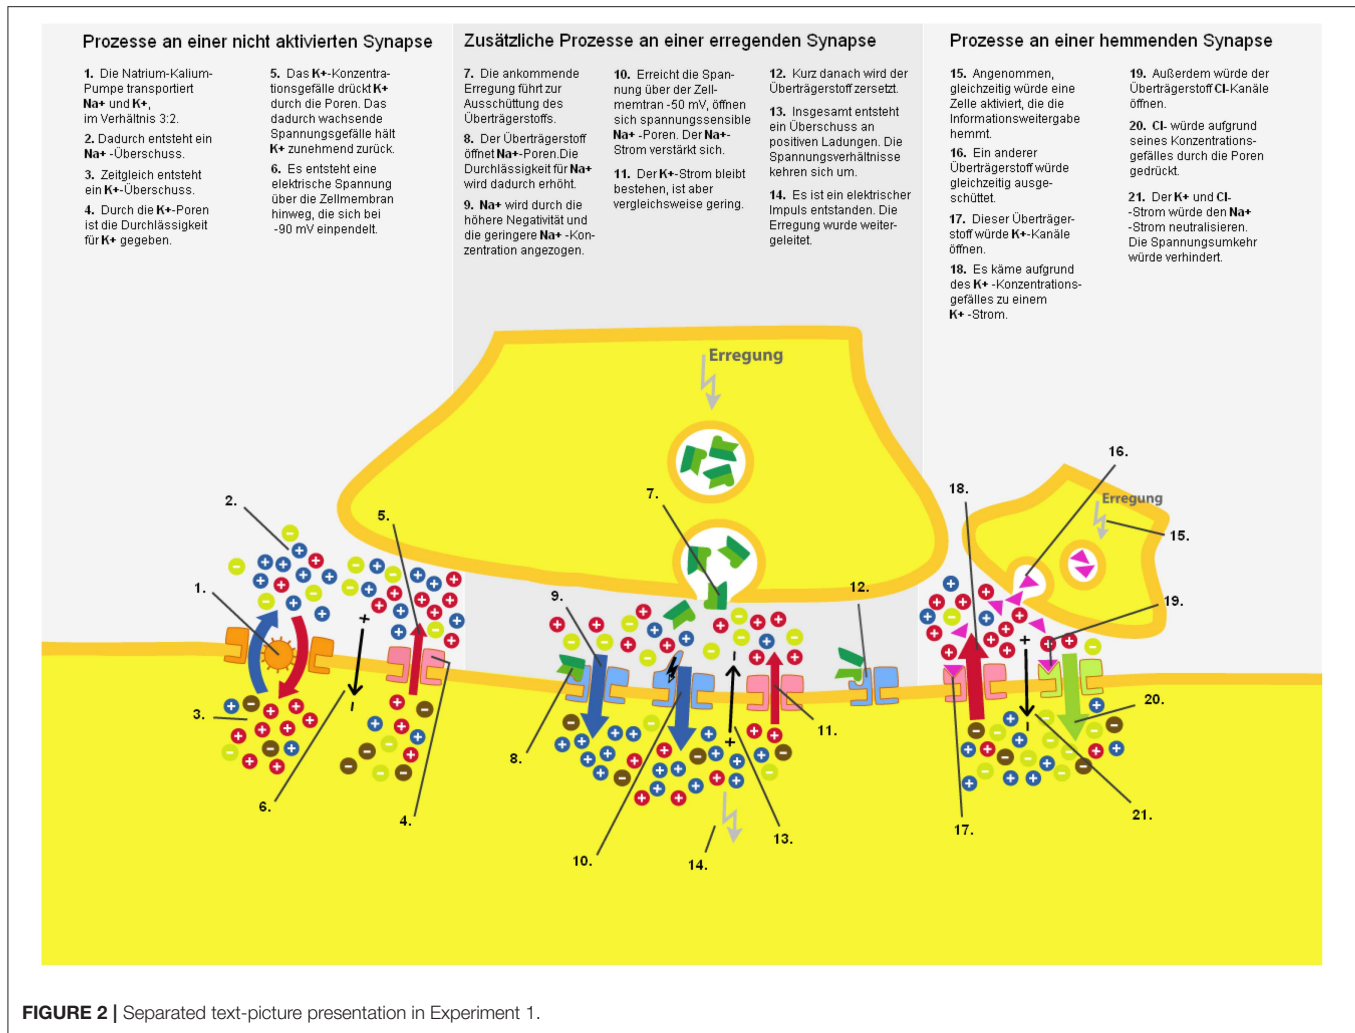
Prozesse an einer nicht aktivierten Synapse

1. Die Natrium-Kalium-Pumpe transportiert Na+ und K+, im Verhältnis 3:2.

2. Dadurch entsteht ein Na+ -Überschuss.

3. Zeitgleich entsteht ein K+-Überschuss.

4. Durch die K+-Poren ist die Durchlässigkeit für K+ gegeben.

5. Das K+-Konzentrationsgefälle drückt K+ durch die Poren. Das dadurch wachsende Spannungsgefälle hält K+ zunehmend zurück.

6. Es entsteht eine elektrische Spannung über die Zellmembran hinweg, die sich bei -90 mV einpendelt.

Zusätzliche Prozesse an einer erregenden Synapse

7. Die ankommende Erregung führt zur Ausschüttung des Überträgerstoffs.

8. Der Überträgerstoff öffnet Na+-Poren.Die Durchlässigkeit für Na+ wird dadurch erhöht.

9. Na+ wird durch die höhere Negativität und die geringere Na+ -Konzentration angezogen.

10. Erreicht die Spannung über der Zellmemtran -50 mV, öffnen sich spannungssensible Na+ -Poren. Der Na+-Strom verstärkt sich.

11. Der K+-Strom bleibt bestehen, ist aber vergleichsweise gering.

12. Kurz danach wird der Überträgerstoff zersetzt.

13. Insgesamt entsteht ein Überschuss an positiven Ladungen. Die Spannungsverhältnisse kehren sich um.

14. Es ist ein elektrischer Impuls entstanden. Die Erregung wurde weitergeleitet.

Prozesse an einer hemmenden Synapse

15. Angenommen, gleichzeitig würde eine Zelle aktiviert, die die Informationsweitergabe hemmt.

16. Ein anderer Überträgerstoff würde gleichzeitig ausgeschüttet.

17. Dieser Überträgerstoff würde K+-Kanäle öffnen.

18. Es käme aufgrund des K+ -Konzentrationsgefälles zu einem K+ -Strom.

19. Außerdem würde der Überträgerstoff Cl-Kanäle öffnen.

20. Cl- würde aufgrund seines Konzentrationsgefälles durch die Poren gedrückt.

21. Der K+ und Cl- -Strom würde den Na+ -Strom neutralisieren. Die Spannungsumkehr würde verhindert.

Erregung

Erregung

1. 2. 3. 4. 5. 6. 7. 8. 9. 10. 11. 12. 13. 14. 15. 16. 17. 18. 19. 20. 21.

+ - + - + - + -

FIGURE 2 | Separated text-picture presentation in Experiment 1.